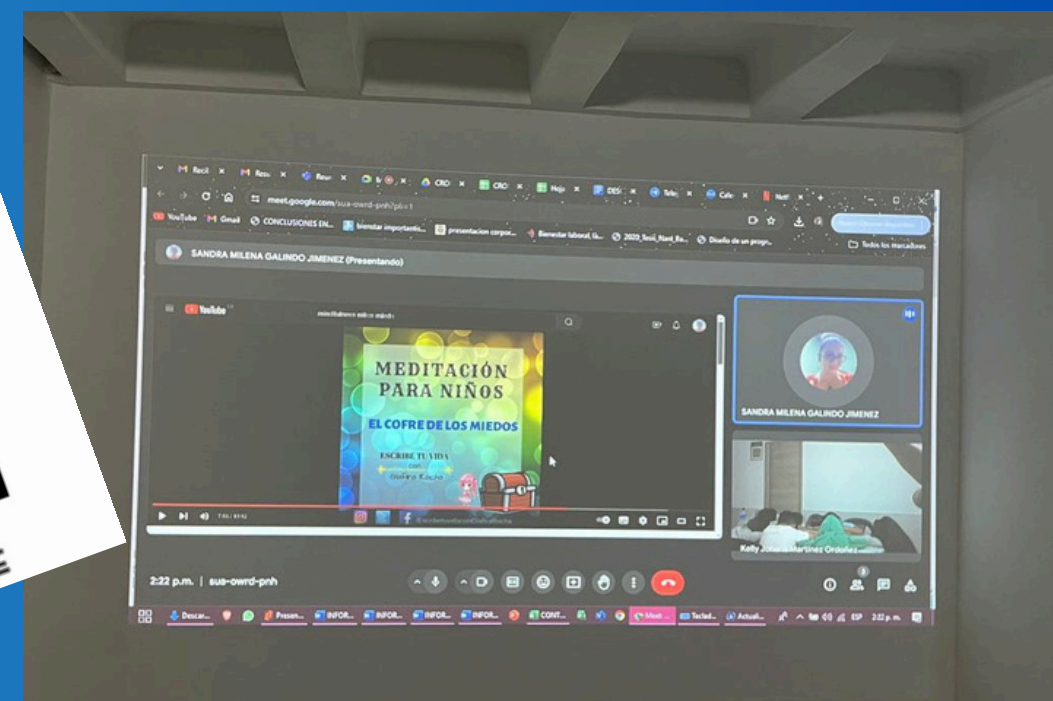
Reci
Resu
Rese
CRO
CRO
Hojo
DES
Tele
Cale
meet.google.com/sua-owrd-pnh?pli=1
YouTube Gmail CONCLUSIONES EN... bienstar importantis... presentacion corpor... Bienestar laboral, la... 2023_Tesis_Nant_Re... Diseño de un progr... Todos los marcadores
SANDRA MILENA GALINDO JIMENEZ (Presentando)
YouTube
meditacion niños miedos
MEDITACIÓN PARA NIÑOS
EL COFRE DE LOS MIEDOS
ESCRIBE TU VIDA con Gloria Rocha
SANDRA MILENA GALINDO JIMENEZ
Kelly Johana Martinez Ordoñez
2:22 p.m. | sua-owrd-pnh
Descar... Presen... INFOR... INFOR... INFOR... INFOR... CONT... Meet Teclad... Actuali... ESP 2:22 p.m.
E